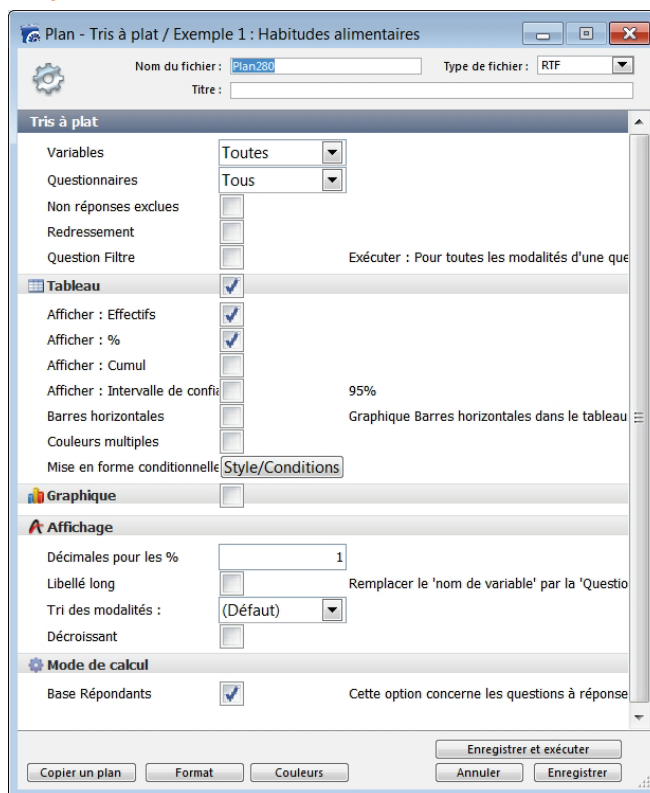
Plan - Tris à plat / Exemple 1 : Habitudes alimentaires

Nom du fichier : Plan280
Type de fichier : RTF
Titre :

Tris à plat

Variables Toutes
Questionnaires Tous
Non réponses exclues
Redressement
Question Filtre Exécuter : Pour toutes les modalités d'une que

Tableau
Afficher : Effectifs
Afficher : %
Afficher : Cumul
Afficher : Intervalle de confia 95%
Barres horizontales Graphique Barres horizontales dans le tableau
Couleurs multiples
Mise en forme conditionnelle Style/Conditions

Graphique

Affichage
Décimales pour les % 1
Libellé long Remplacer le 'nom de variable' par la 'Questio
Tri des modalités : (Défaut)
Décroissant

Mode de calcul
Base Répondants Cette option concerne les questions à réponse

Enregistrer et exécuter
Copier un plan Format Couleurs Annuler Enregistrer